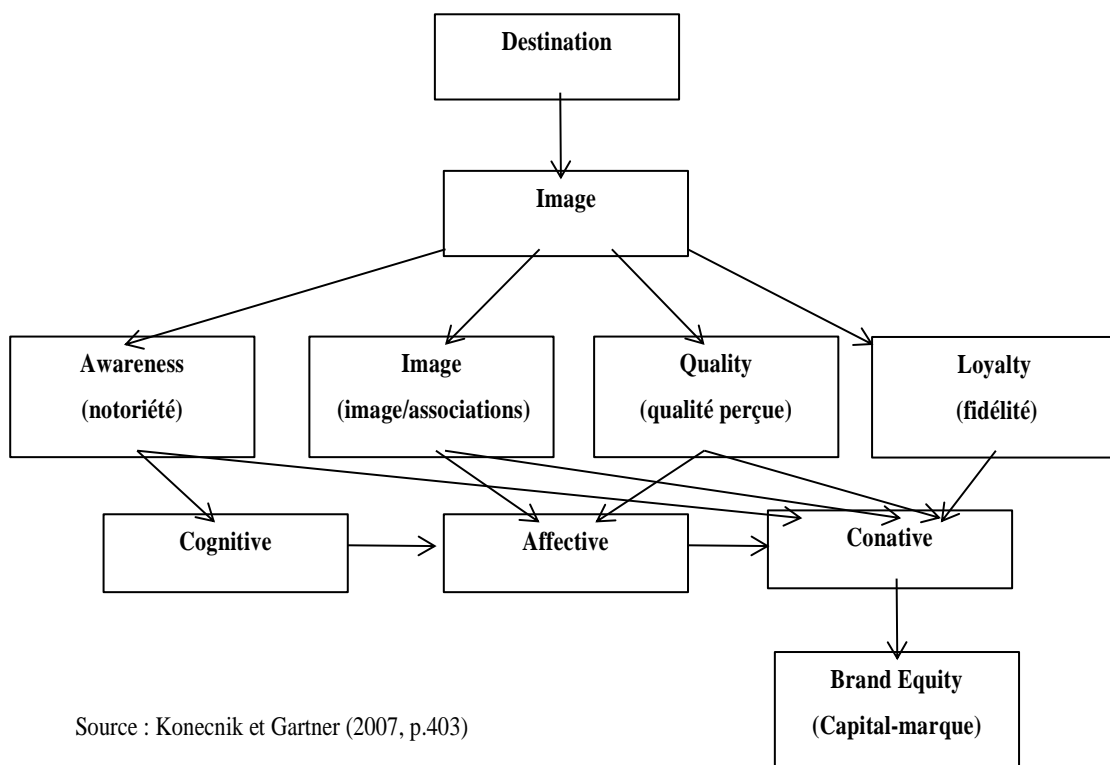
Destination

Image

Awareness
(notoriété)

Image
(image/associations)

Quality
(qualité perçue)

Loyalty
(fidélité)

Cognitive

Affective

Conative

Brand Equity
(Capital-marque)

Source : Konecnik et Gartner (2007, p.403)